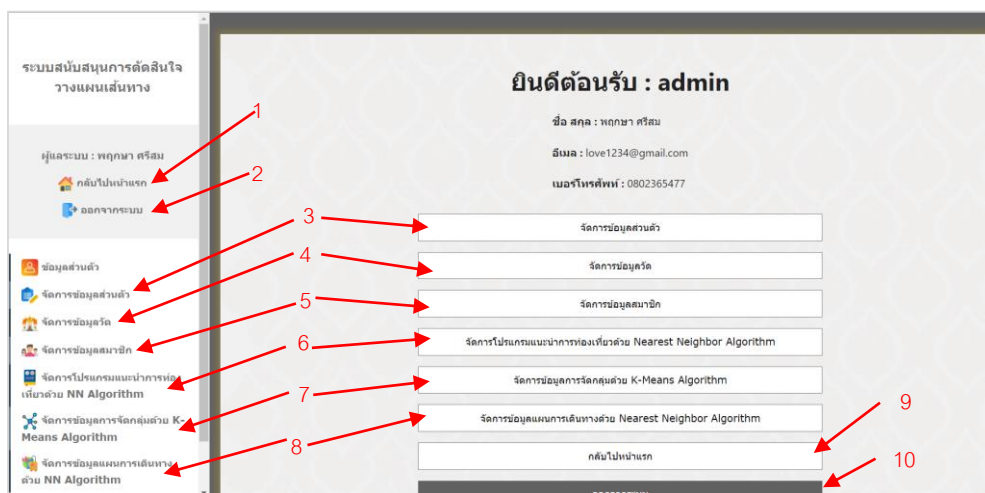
ระบบสนับสนุนการตัดสินใจวางแผนเส้นทาง

ผู้ดูแลระบบ : พฤกษา ศรีสม

กลับไปหน้าแรก

ออกจากระบบ

ข้อมูลส่วนตัว

จัดการข้อมูลส่วนตัว

จัดการข้อมูลวัด

จัดการข้อมูลสมาชิก

จัดการโปรแกรมแนะนำการท่องเที่ยวด้วย NN Algorithm

จัดการข้อมูลการจัดกลุ่มด้วย K-Means Algorithm

จัดการข้อมูลแผนการเดินทางด้วย NN Algorithm

ยินดีต้อนรับ : admin

ชื่อ สกุล : พฤกษา ศรีสม

อีเมล : love1234@gmail.com

เบอร์โทรศัพท์ : 0802365477

จัดการข้อมูลส่วนตัว

จัดการข้อมูลวัด

จัดการข้อมูลสมาชิก

จัดการโปรแกรมแนะนำการท่องเที่ยวด้วย Nearest Neighbor Algorithm

จัดการข้อมูลการจัดกลุ่มด้วย K-Means Algorithm

จัดการข้อมูลแผนการเดินทางด้วย Nearest Neighbor Algorithm

กลับไปหน้าแรก

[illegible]

1 2 3 4 5 6 7 8 9 10